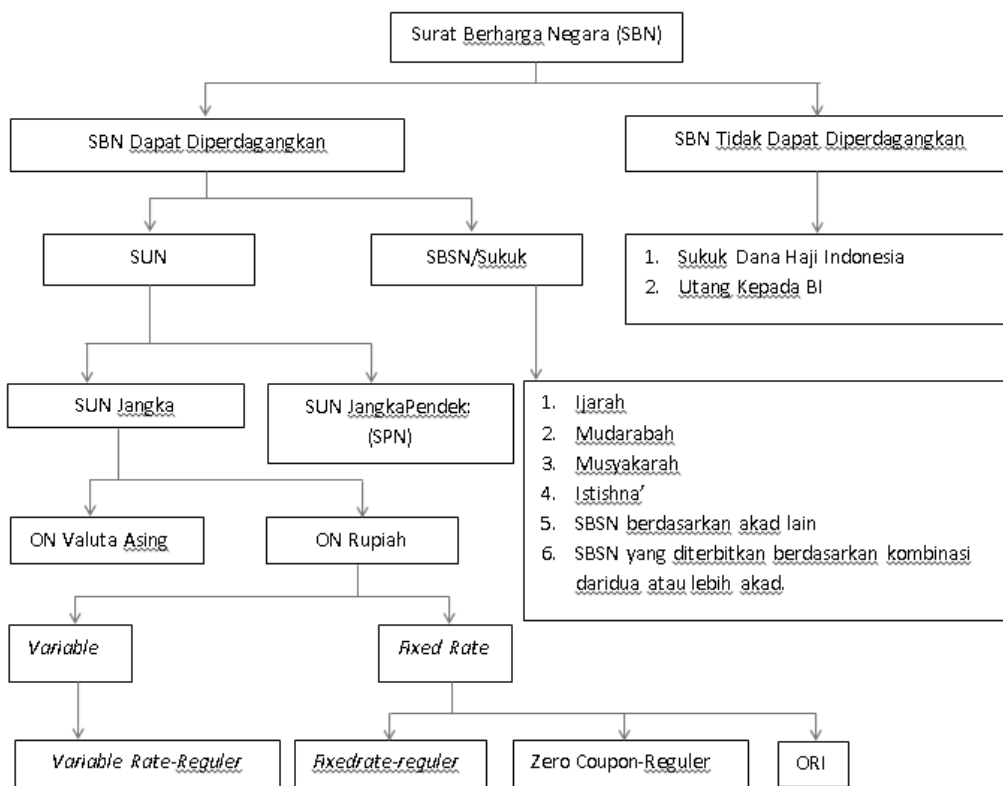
Surat Berharga Negara (SBN)

SBN Dapat Diperdagangkan

SBN Tidak Dapat Diperdagangkan

1. Sukuk Dana Haji Indonesia
2. Utang Kepada BI

SUN

SBSN/Sukuk

SUN Jangka

SUN JangkaPendek (SPN)

1. Ijarah
2. Mudarabah
3. Musyakarah
4. Istishna'
5. SBSN berdasarkan akad lain
6. SBSN yang diterbitkan berdasarkan kombinasi daridua atau lebih akad.

ON Valuta Asing

ON Rupiah

*Variable*

*Fixed Rate*

*Variable Rate-Reguler*

*Fixedrate-reguler*

Zero Coupon-Reguler

ORI